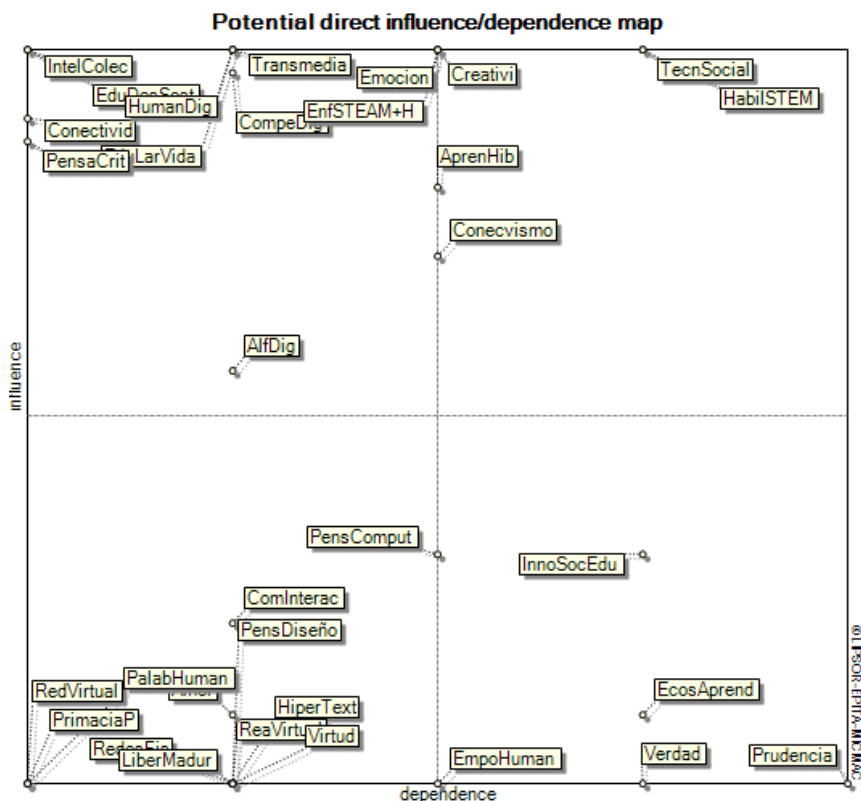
Potential direct influence/dependence map

IntelColec
EduDesSost
HumanDig
Conectivid
PensaCrit
LarVida
Transmedia
CompeDig
EnfSTEAM+H
Emocion
Creativi
TecnSocial
HabilSTEM
AprenHib
Conecvismo
AlfDig
influence
PensComput
InnoSocEdu
ComInterac
PensDiseño
PalabHuman
RedVirtual
PrimaciaP
RedesFis
LiberMadur
HiperText
ReaVirtual
Virtud
EmpoHuman
EcosAprend
Verdad
Prudencia
dependence
©LIPSOR-EPITA-MICMAC